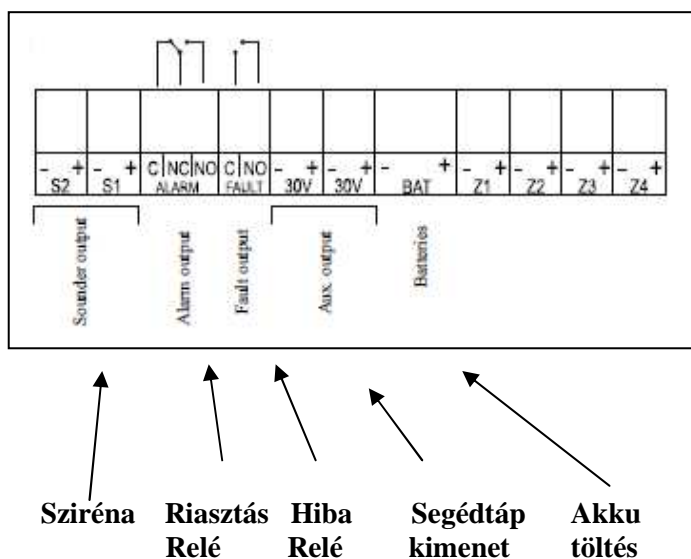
- + S2
- + S1
C NC NO ALARM
C NO FAULT
- + 30V
- + 30V
- + BAT
- + Z1
- + Z2
- + Z3
- + Z4

Sounder output
Alarm output
Fault output
Aux. output
Batteries

Sziréna
Riasztás Relé
Hiba Relé
Segédtáp kimenet
Akku töltés